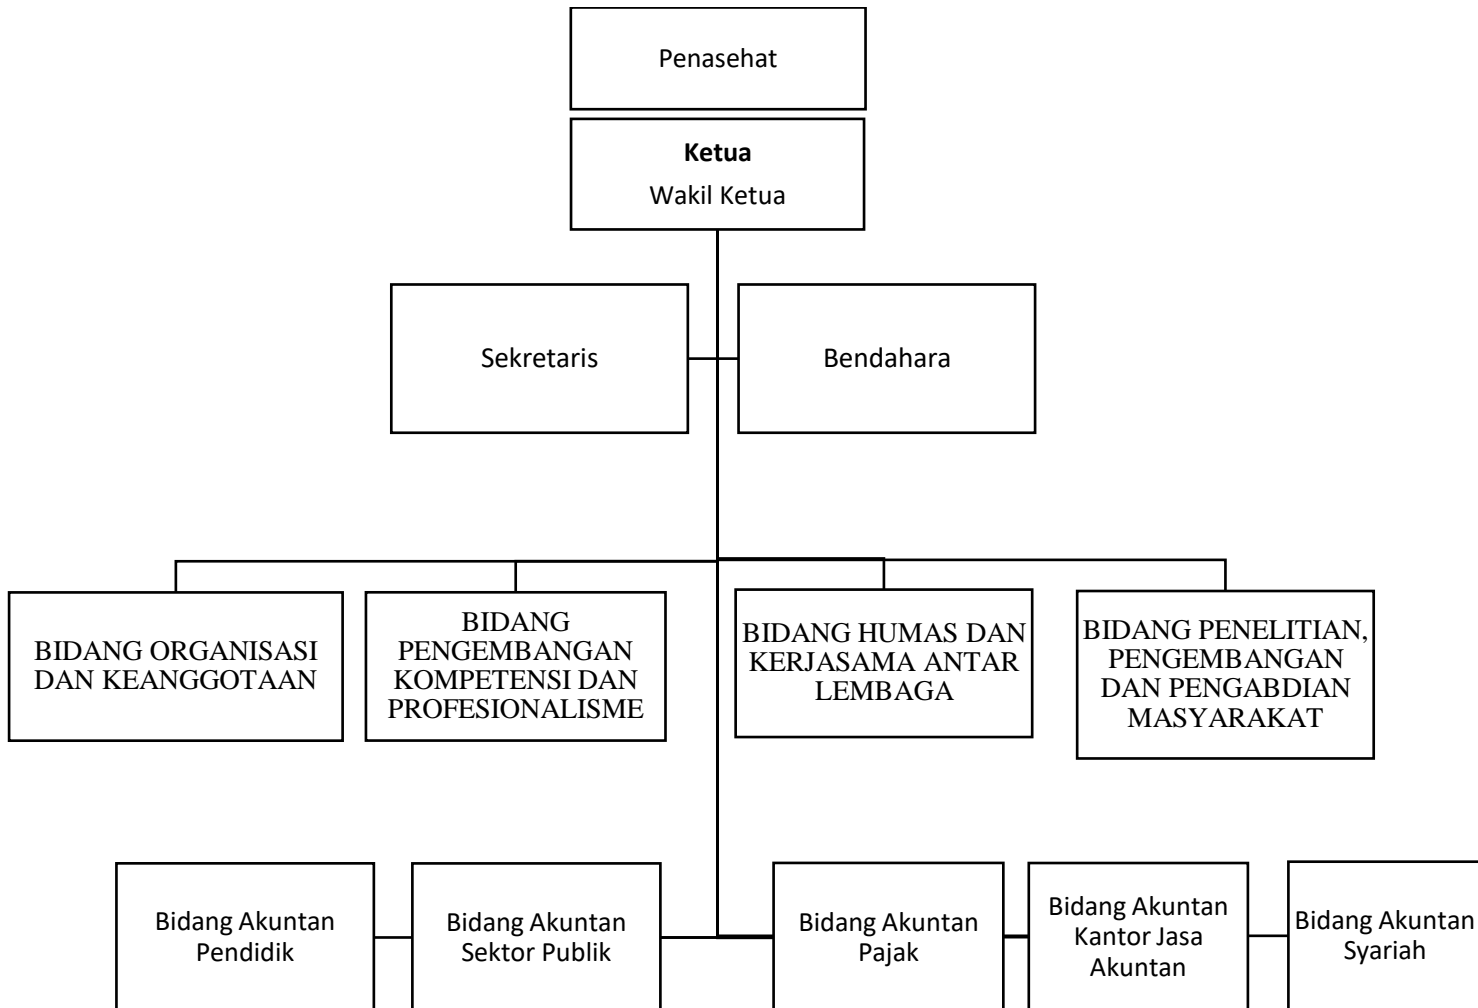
Penasehat

**Ketua**
Wakil Ketua

Sekretaris

Bendahara

BIDANG ORGANISASI DAN KEANGGOTAAN

BIDANG PENGEMBANGAN KOMPETENSI DAN PROFESIONALISME

BIDANG HUMAS DAN KERJASAMA ANTAR LEMBAGA

BIDANG PENELITIAN, PENGEMBANGAN DAN PENGABDIAN MASYARAKAT

Bidang Akuntan Pendidik

Bidang Akuntan Sektor Publik

Bidang Akuntan Pajak

Bidang Akuntan Kantor Jasa Akuntan

Bidang Akuntan Syariah